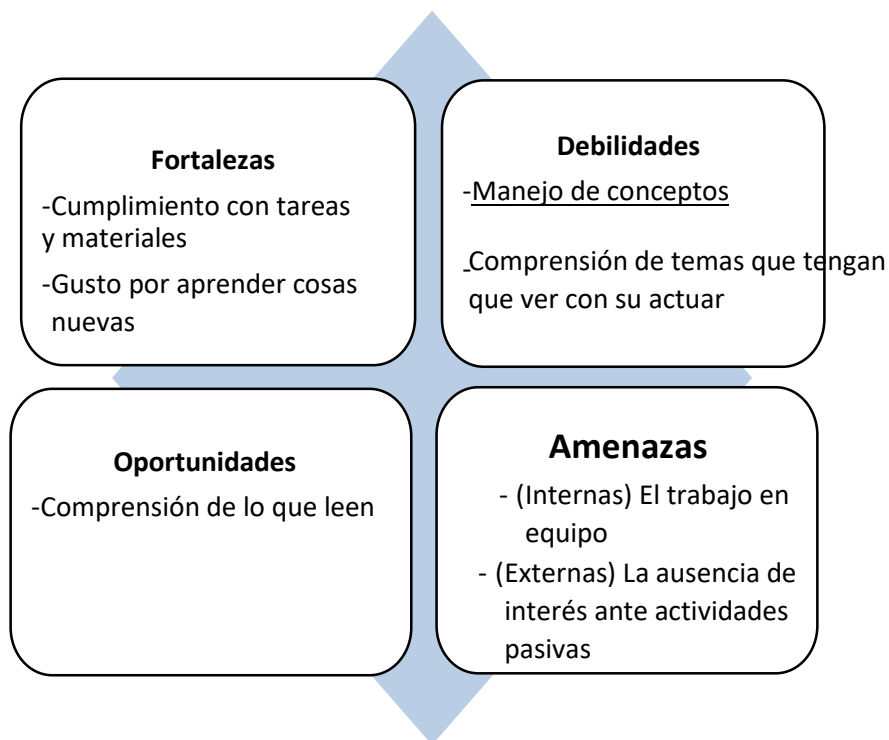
Fortalezas

-Cumplimiento con tareas y materiales

-Gusto por aprender cosas nuevas

Debilidades

-Manejo de conceptos

_Comprensión de temas que tengan que ver con su actuar

Oportunidades

-Comprensión de lo que leen

Amenazas

- (Internas) El trabajo en equipo

- (Externas) La ausencia de interés ante actividades pasivas